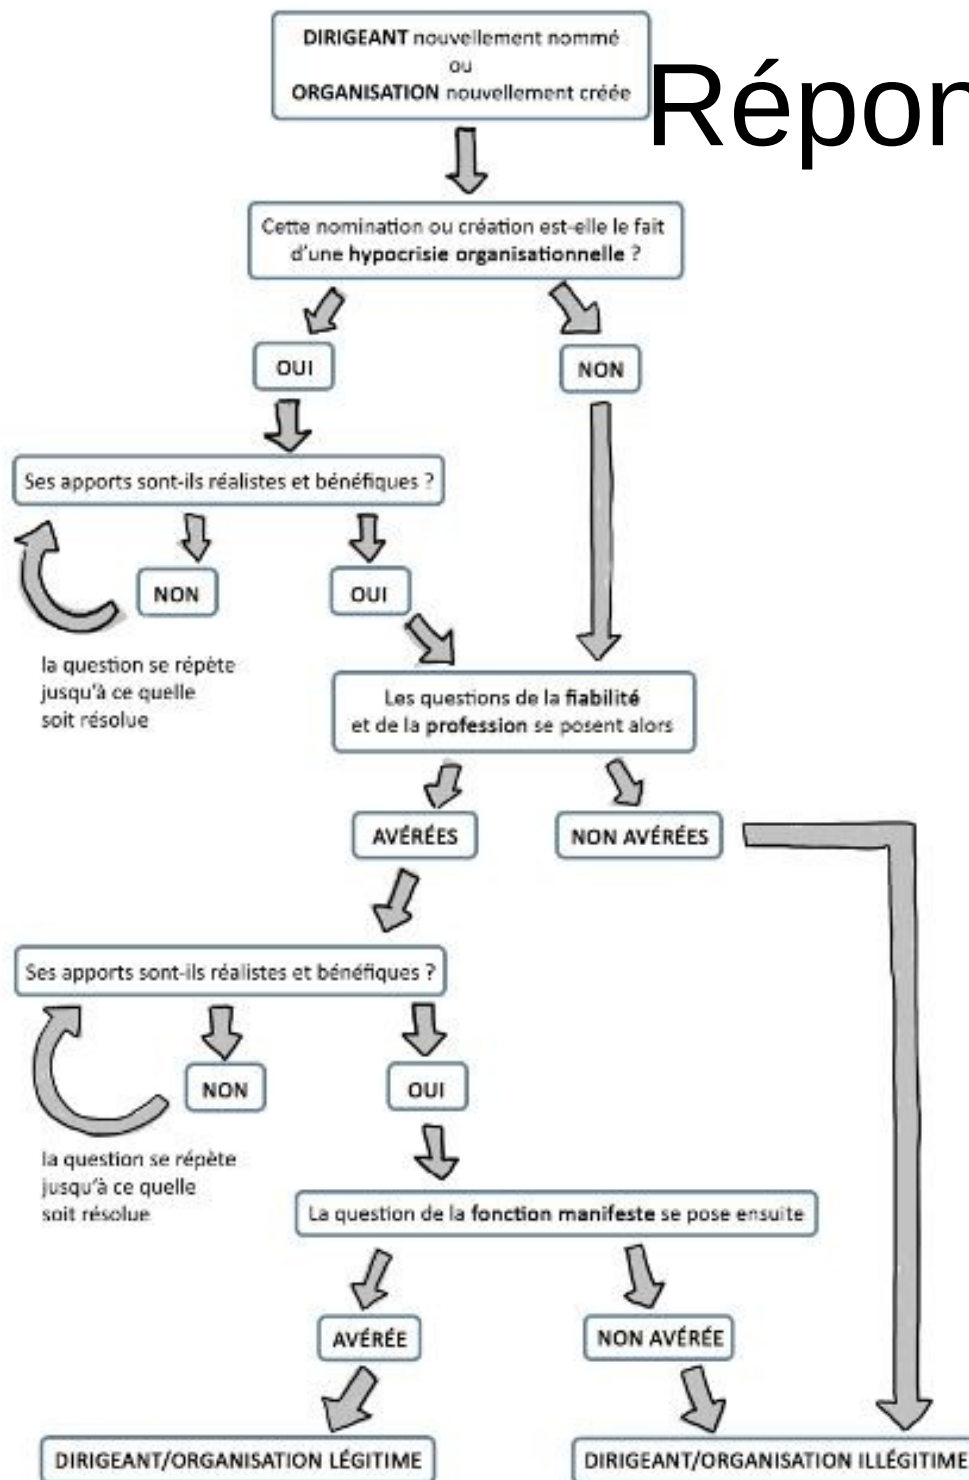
DIRIGEANT nouvellement nommé
ou
ORGANISATION nouvellement créée

Répor

Cette nomination ou création est-elle le fait d'une hypocrisie organisationnelle ?

OUI

NON

Ses apports sont-ils réalistes et bénéfiques ?

NON

OUI

la question se répète jusqu'à ce quelle soit résolue

Les questions de la fiabilité et de la profession se posent alors

AVÉRÉES

NON AVÉRÉES

Ses apports sont-ils réalistes et bénéfiques ?

NON

OUI

la question se répète jusqu'à ce quelle soit résolue

La question de la fonction manifeste se pose ensuite

AVÉRÉE

NON AVÉRÉE

DIRIGEANT/ORGANISATION LÉGITIME

DIRIGEANT/ORGANISATION ILLÉGITIME